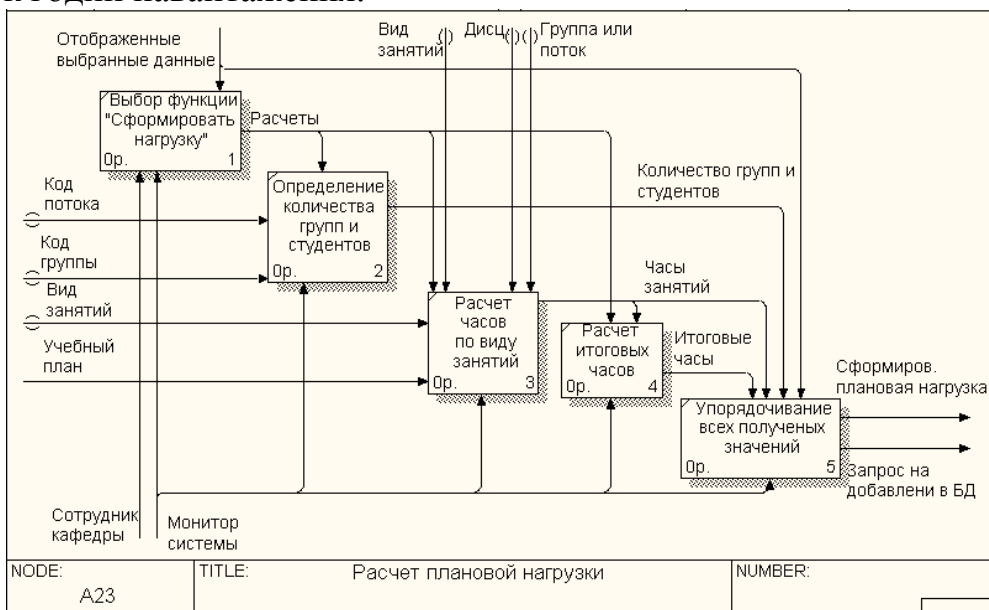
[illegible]

Отображенные выбранные данные

Вид занятий

Дисц

Группа или поток

Выбор функции "Сформировать нагрузку"
0р. 1

Расчеты

Количество групп и студентов

Код потока

Определение количества групп и студентов
0р. 2

Код группы

Вид занятий

Часы занятий

Расчет часов по виду занятий
0р. 3

Расчет итоговых часов
0р. 4

Итоговые часы

Учебный план

Сформиров. плановая нагрузка

Упорядочивание всех полученых значений
0р. 5

Запрос на добавлени в БД

Сотрудник кафедры

Монитор системы

| NODE: | TITLE: | NUMBER: |
|---|---|---|
| A23 | Расчет плановой нагрузки | |